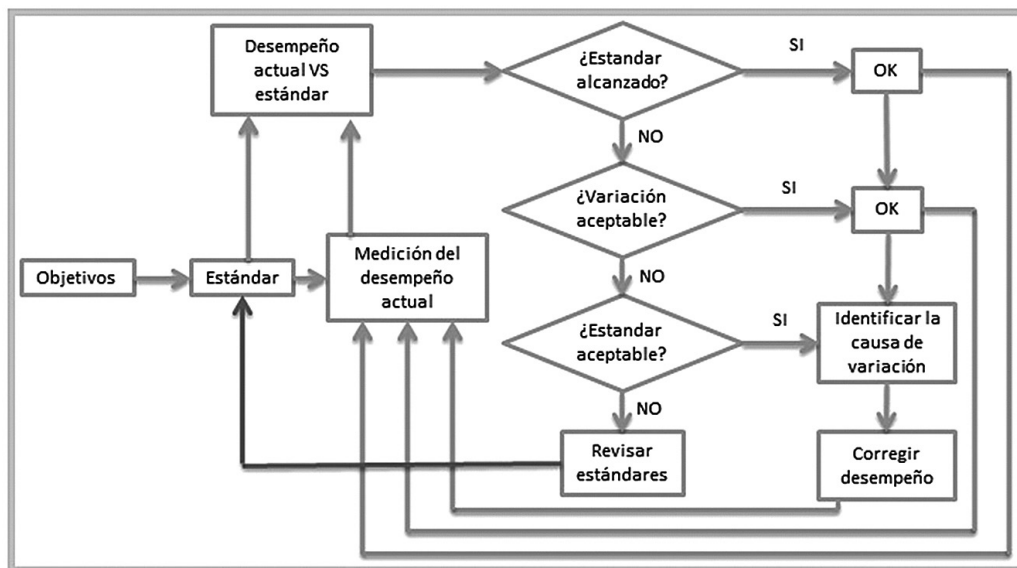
Desempeño actual VS estándar

¿Estandar alcanzado?

SI

OK

NO

¿Variación aceptable?

SI

OK

Objetivos

Estándar

Medición del desempeño actual

NO

¿Estandar aceptable?

SI

Identificar la causa de variación

NO

Revisar estándares

Corregir desempeño